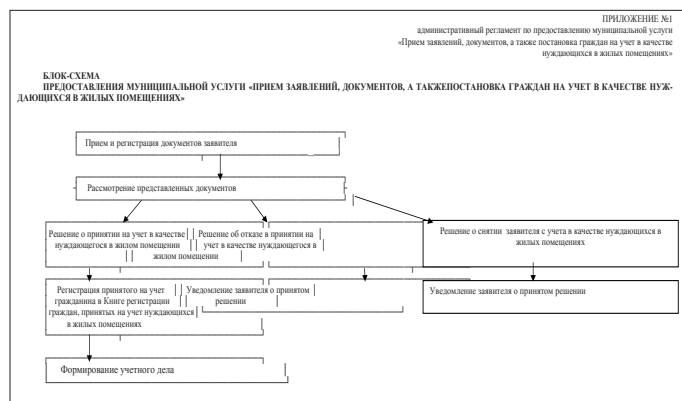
ПРИЛОЖЕНИЕ №1
административный регламент по предоставлению муниципальной услуги «Прием заявлений, документов, а также постановка граждан на учет в качестве нуждающихся в жилых помещениях»

БЛОК-СХЕМА
ПРЕДОСТАВЛЕНИЯ МУНИЦИПАЛЬНОЙ УСЛУГИ «ПРИЕМ ЗАЯВЛЕНИЙ, ДОКУМЕНТОВ, А ТАКЖЕПОСТАНОВКА ГРАЖДАН НА УЧЕТ В КАЧЕСТВЕ НУЖДАЮЩИХСЯ В ЖИЛЫХ ПОМЕЩЕНИЯХ»

Прием и регистрация документов заявителя

Рассмотрение представленных документов

Решение о принятии на учет в качестве нуждающегося в жилом помещении

Решение об отказе в принятии на учет в качестве нуждающегося в жилом помещении

Решение о снятии заявителя с учета в качестве нуждающихся в жилых помещениях

Регистрация принятого на учет гражданина в Книге регистрации граждан, принятых на учет нуждающихся в жилых помещениях

Уведомление заявителя о принятом решении

Уведомление заявителя о принятом решении

Формирование учетного дела